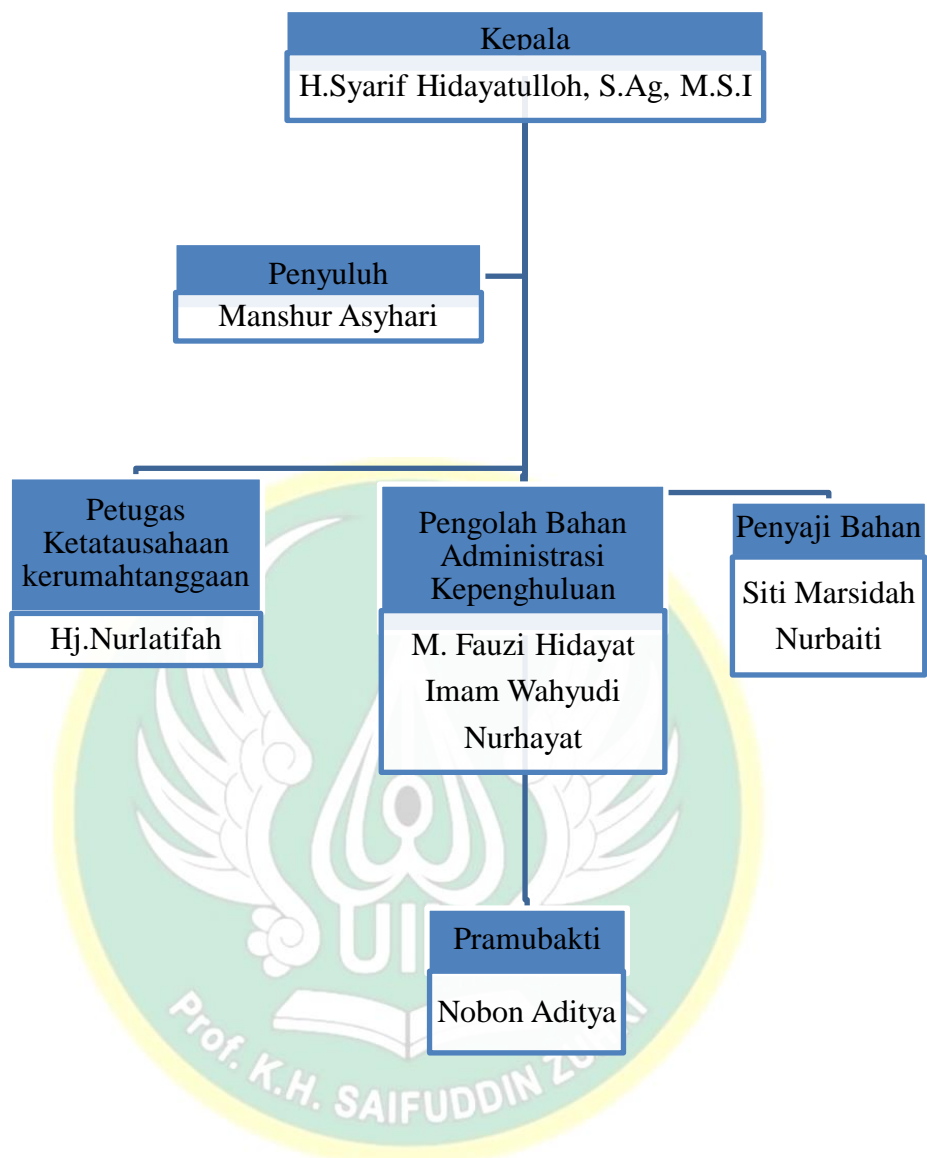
Kepala
H.Syarif Hidayatulloh, S.Ag, M.S.I

Penyuluh
Manshur Asyhari

Petugas Ketatausahaan kerumahtanggaan
Hj.Nurlatifah

Pengolah Bahan Administrasi Kepenghuluan
M. Fauzi Hidayat
Imam Wahyudi
Nurhayat

Penyaji Bahan
Siti Marsidah
Nurbaiti

Pramubakti
Nobon Aditya

UIN
Prof. K.H. SAIFUDDIN ZU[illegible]